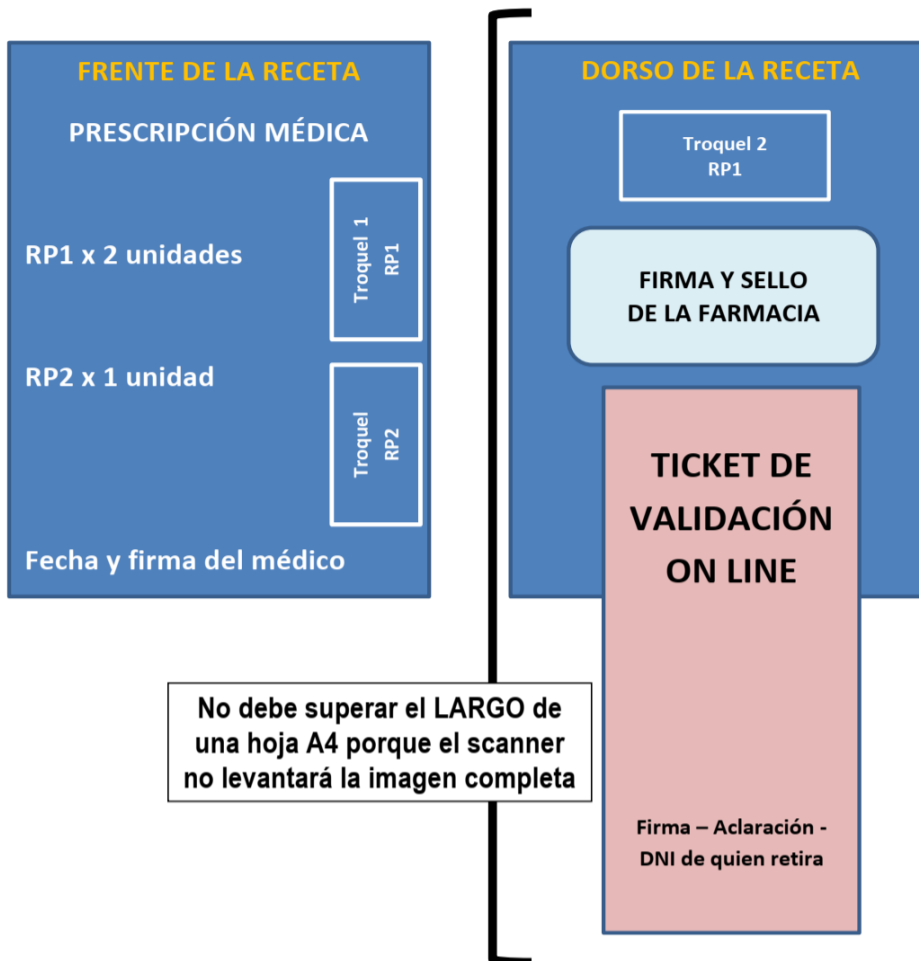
FRENTE DE LA RECETA

PRESCRIPCIÓN MÉDICA

RP1 x 2 unidades

Troquel 1
RP1

RP2 x 1 unidad

Troquel
RP2

Fecha y firma del médico

DORSO DE LA RECETA

Troquel 2
RP1

FIRMA Y SELLO
DE LA FARMACIA

TICKET DE VALIDACIÓN ON LINE

No debe superar el LARGO de una hoja A4 porque el scanner no levantará la imagen completa

Firma – Aclaración - DNI de quien retira